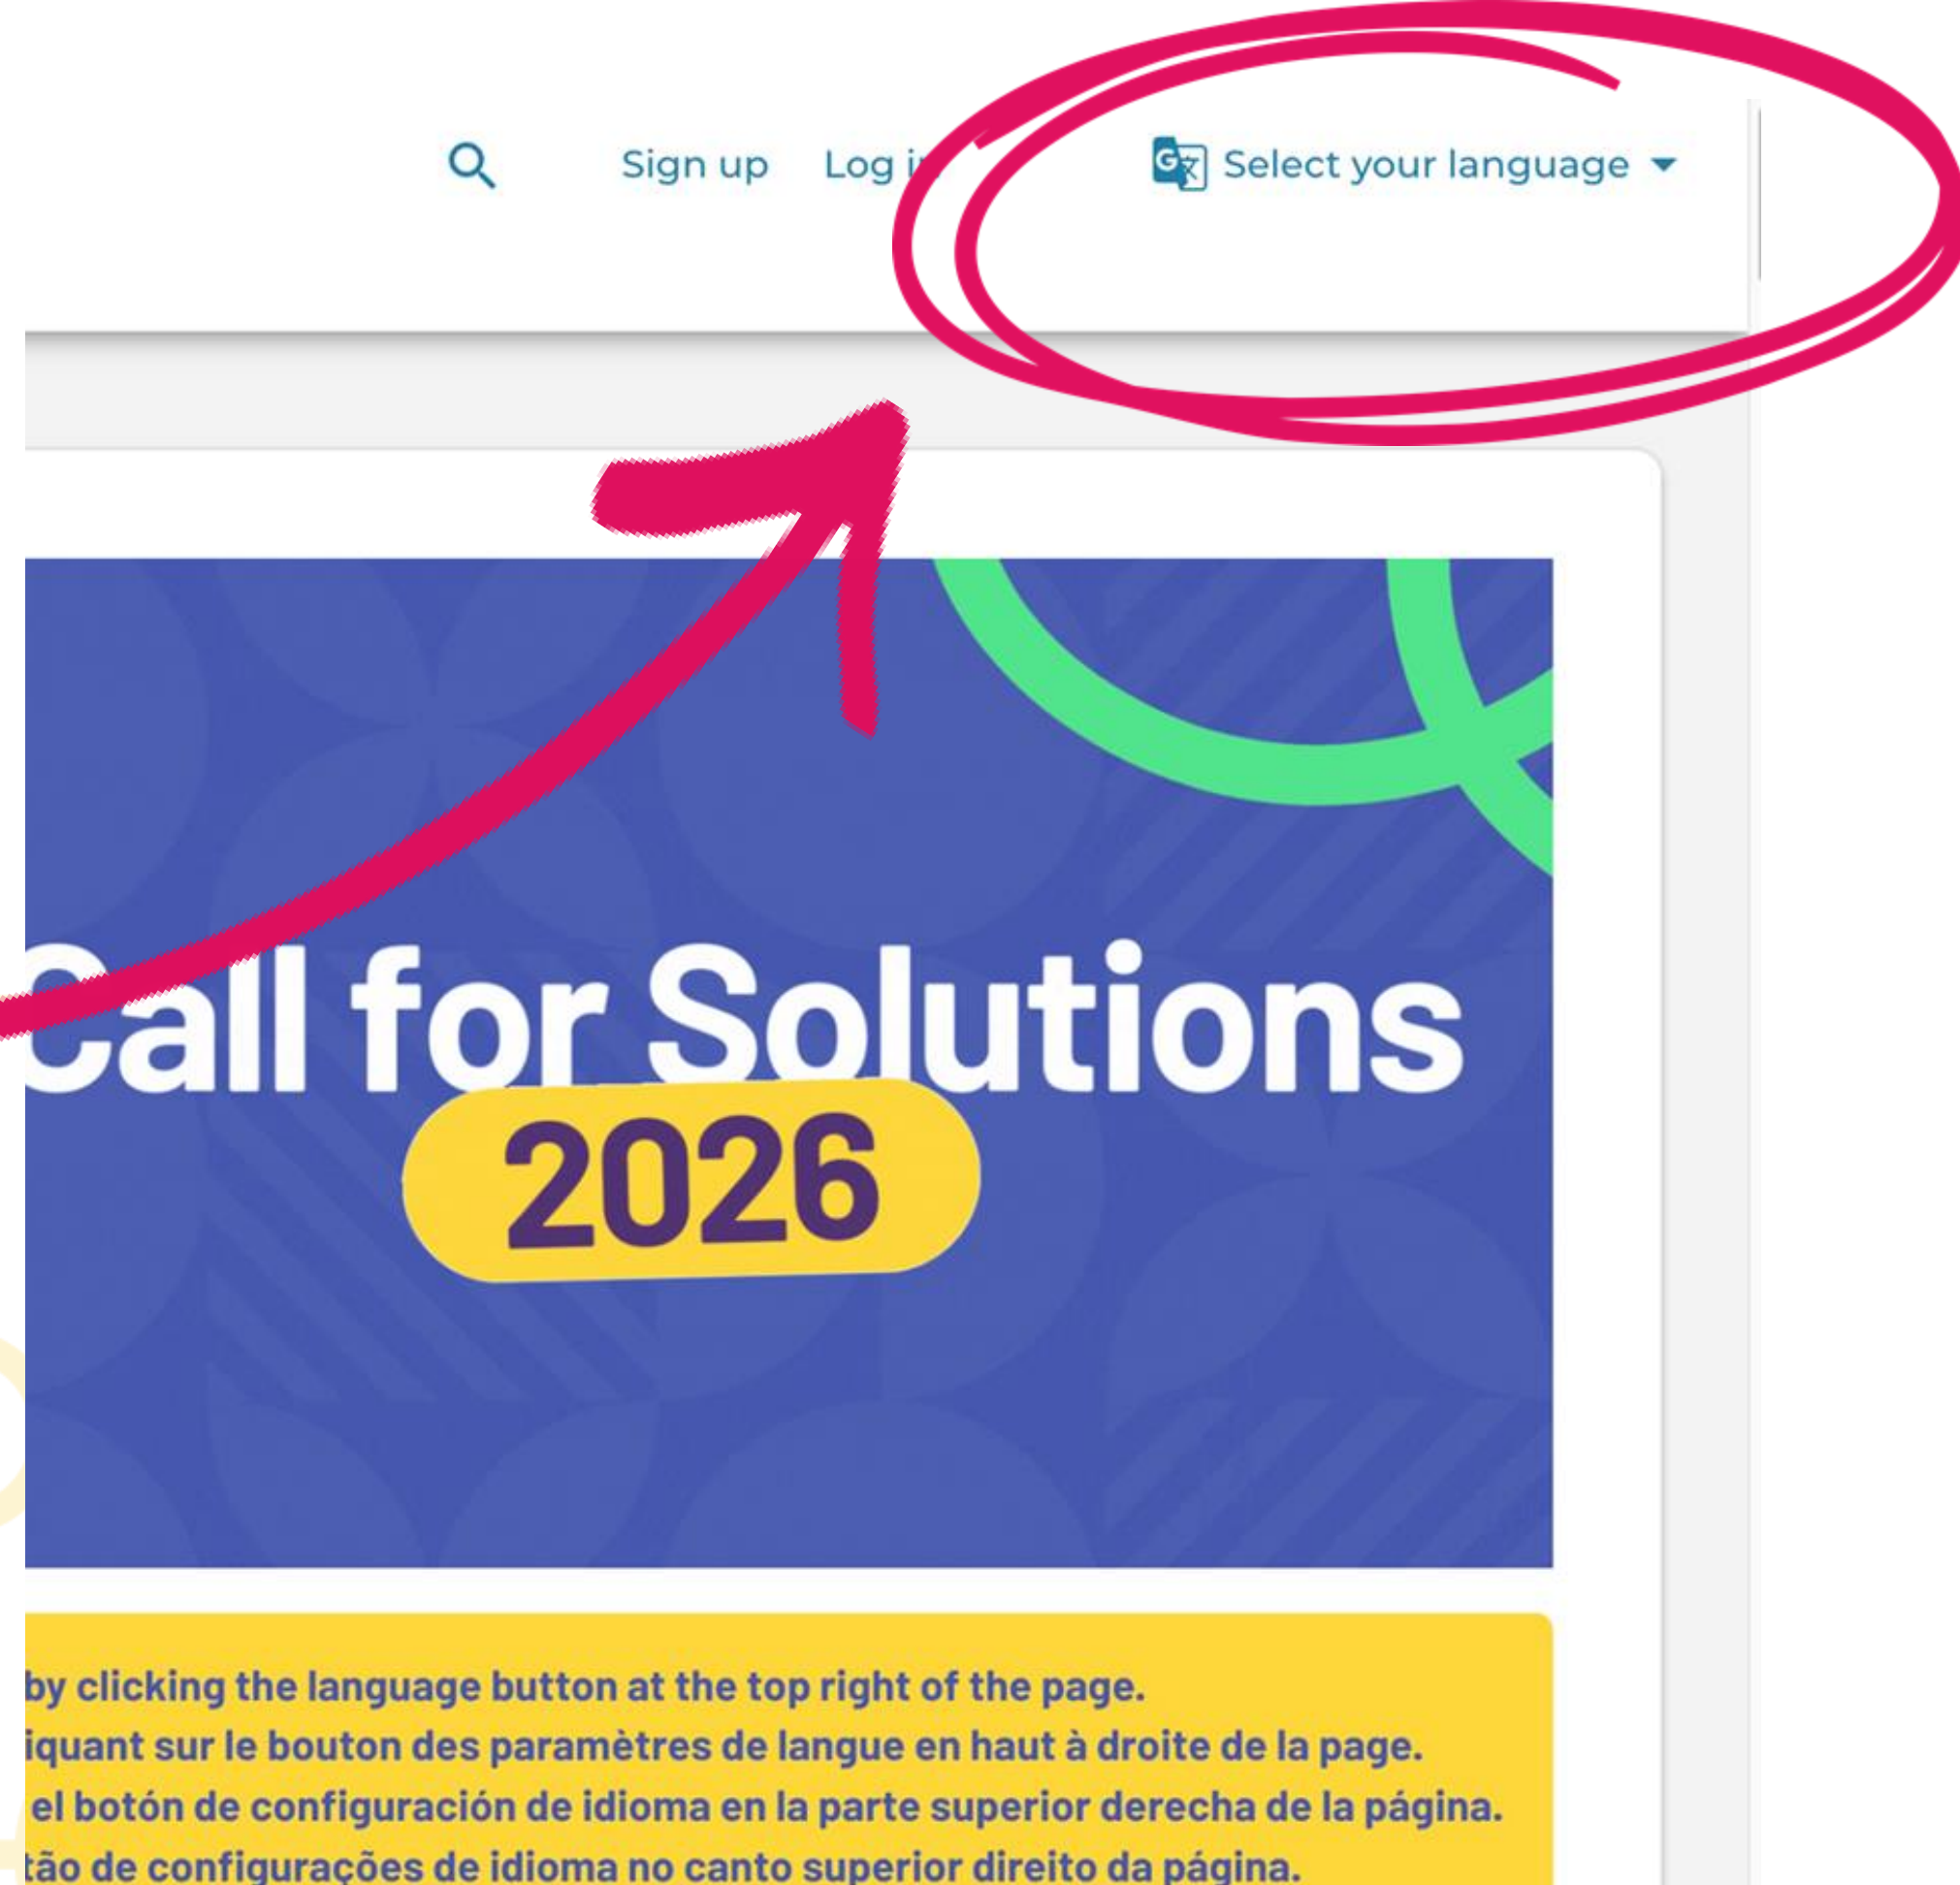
Sign up Log i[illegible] Select your language

Call for Solutions
2026

by clicking the language button at the top right of the page.
iquant sur le bouton des paramètres de langue en haut à droite de la page.
el botón de configuración de idioma en la parte superior derecha de la página.
tão de configurações de idioma no canto superior direito da página.